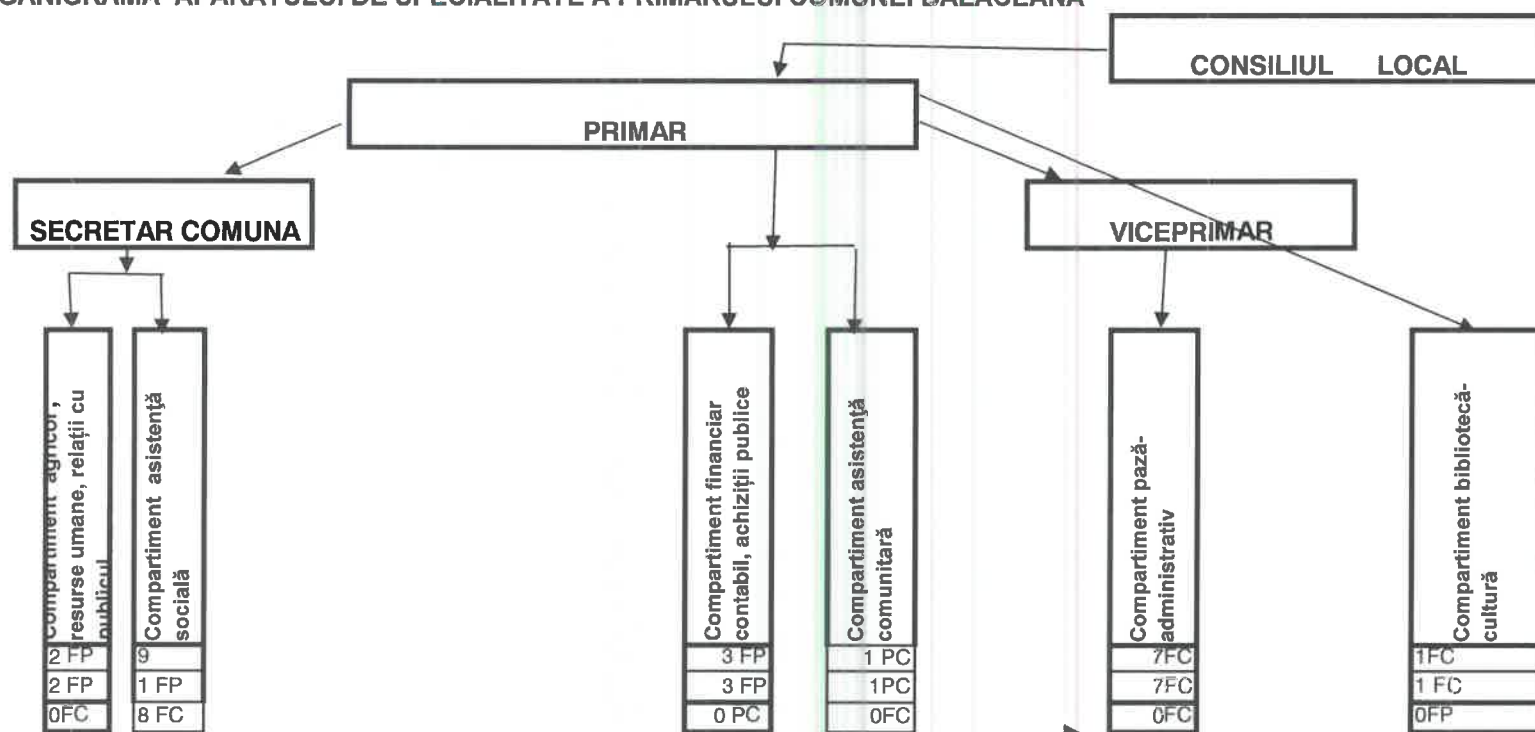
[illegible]GANIGRAMA APARATULUI DE SPECIALITATE A PRIMARULUI COMUNEI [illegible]

CONSILIUL LOCAL

PRIMAR

SECRETAR COMUNA

VICEPRIMAR

Compartiment agricol, resurse umane, relații cu publicul

2 FP
2 FP
0FC

Compartiment asistență socială

9
1 FP
8 FC

Compartiment financiar contabil, achiziții publice

3 FP
3 FP
0 PC

Compartiment asistență comunitară

1 PC
1PC
0FC

Compartiment pază-administrativ

7FC
7FC
0FC

Compartiment bibliotecă-cultură

1FC
1 FC
0FP